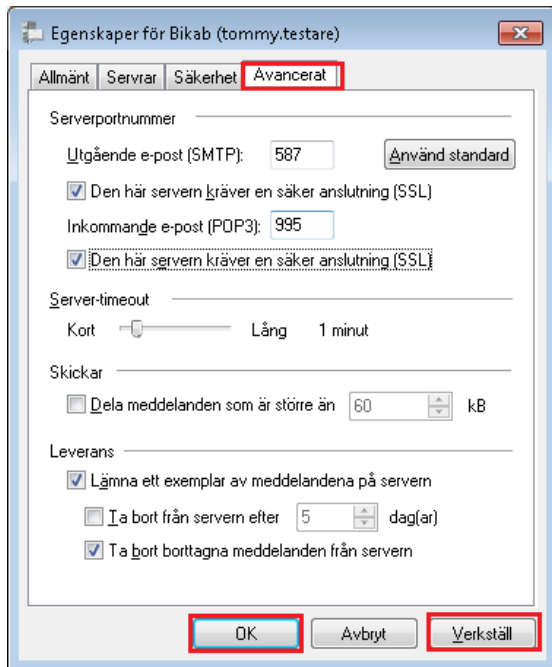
Egenskaper för Bikab (tommy.testare)

Allmänt | Servrar | Säkerhet | Avancerat

Serverportnummer

Utgående e-post (SMTP): 587 Använd standard

Den här servern kräver en säker anslutning (SSL)

Inkommande e-post (POP3): 995

Den här servern kräver en säker anslutning (SSL)

Server-timeout

Kort Lång 1 minut

Skickar

Dela meddelanden som är större än 60 kB

Leverans

Lämna ett exemplar av meddelandena på servern

Ta bort från servern efter 5 dag(ar)

Ta bort borttagna meddelanden från servern

OK Avbryt Verkställ